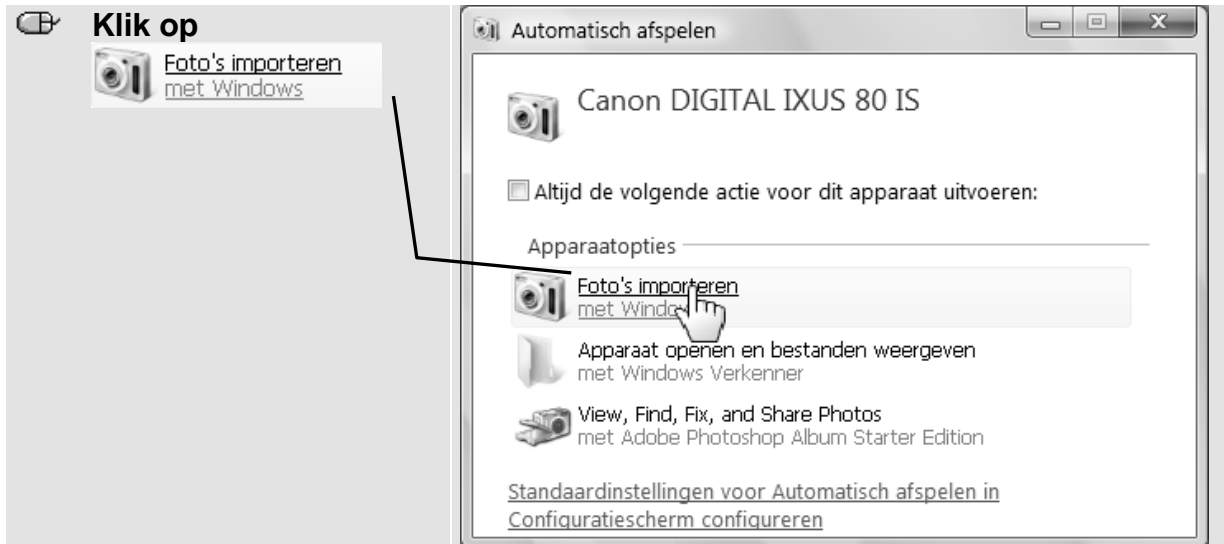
Klik op

Foto's importeren
met Windows

Automatisch afspelen

Canon DIGITAL IXUS 80 IS

Altijd de volgende actie voor dit apparaat uitvoeren:

Apparaatopties

Foto's importeren
met Windo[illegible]

Apparaat openen en bestanden weergeven
met Windows Verkenner

View, Find, Fix, and Share Photos
met Adobe Photoshop Album Starter Edition

Standaardinstellingen voor Automatisch afspelen in Configuratiescherm configureren